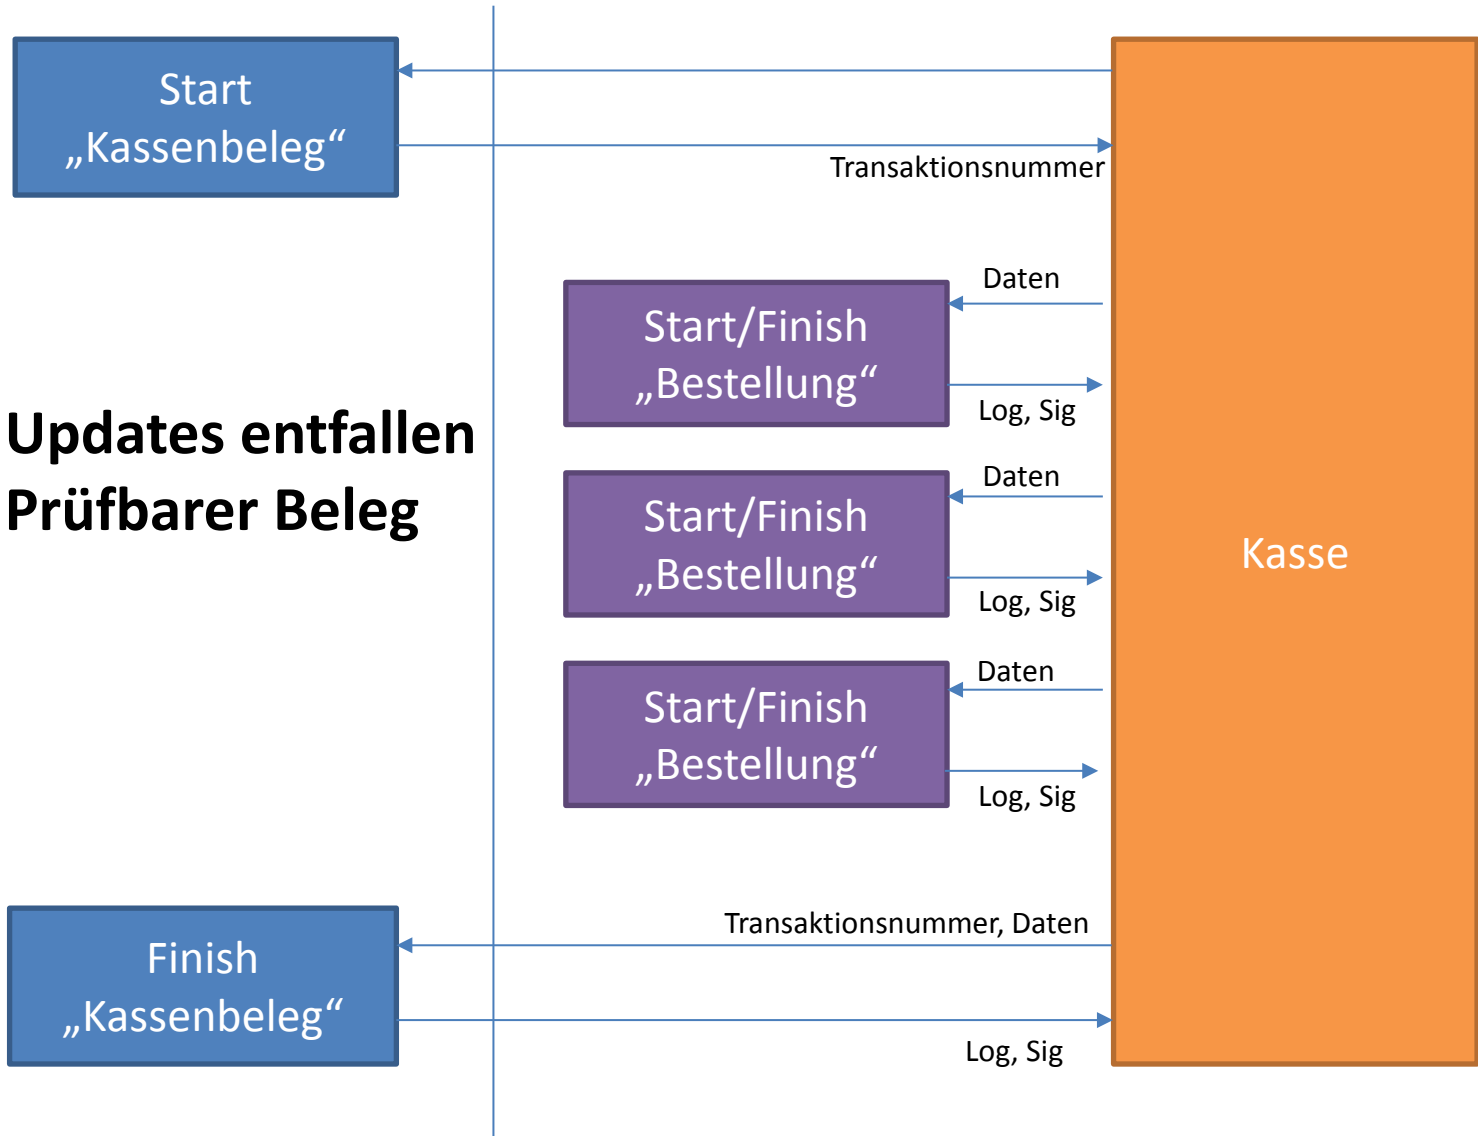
Start
„Kassenbeleg“

Transaktionsnummer

Daten

Start/Finish
„Bestellung“

Log, Sig

Updates entfallen
Prüfbarer Beleg

Daten

Start/Finish
„Bestellung“

Log, Sig

Kasse

Daten

Start/Finish
„Bestellung“

Log, Sig

Transaktionsnummer, Daten

Finish
„Kassenbeleg“

Log, Sig